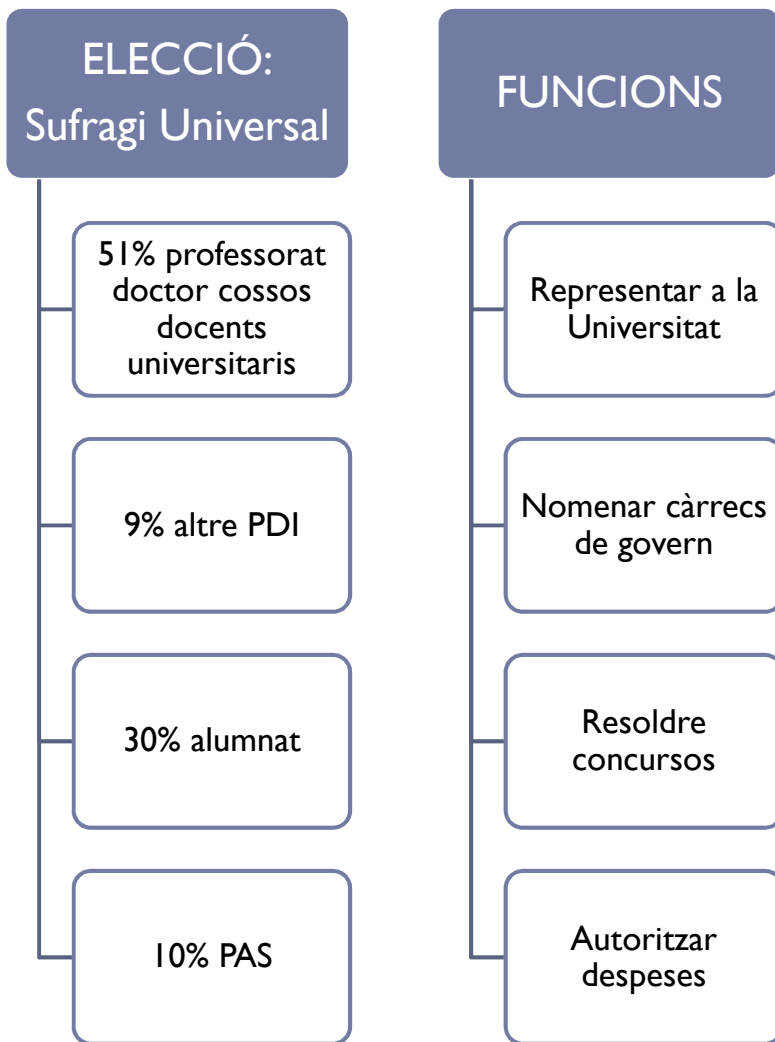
ELECCIÓ:
Sufragi Universal

51% professorat doctor cossos docents universitaris

9% altre PDI

30% alumnat

10% PAS

FUNCIONS

Representar a la Universitat

Nomenar càrrecs de govern

Resoldre concursos

Autoritzar despeses